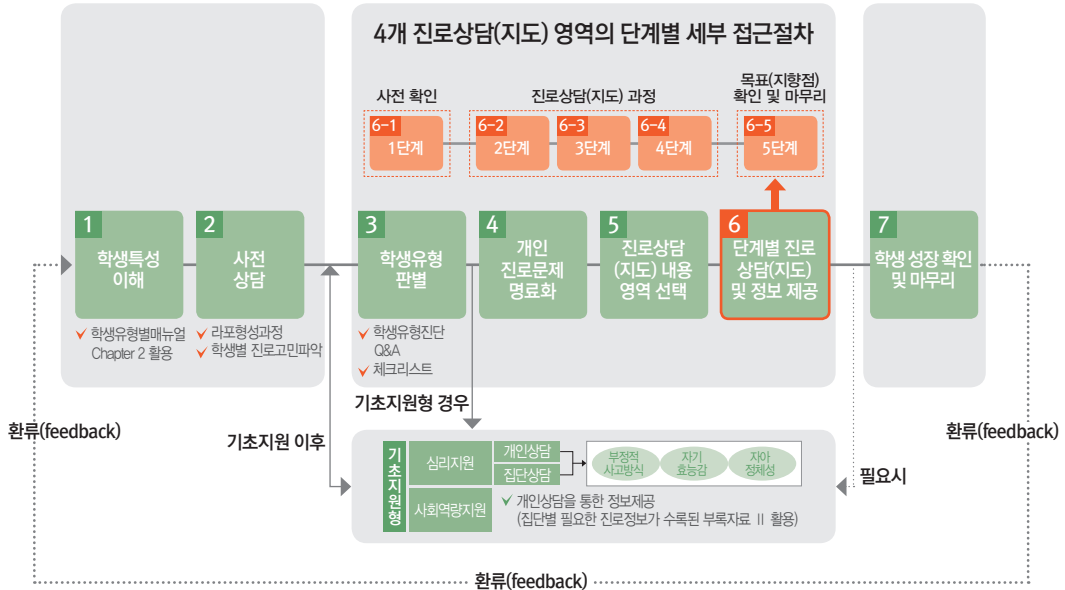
4개 진로상담(지도) 영역의 단계별 세부 접근절차

사전 확인

진로상담(지도) 과정

목표(지향점) 확인 및 마무리

6-1 1단계

6-2 2단계

6-3 3단계

6-4 4단계

6-5 5단계

1 학생특성 이해

2 사전 상담

3 학생유형 판별

4 개인 진로문제 명료화

5 진로상담 (지도) 내용 영역 선택

6 단계별 진로 상담(지도) 및 정보 제공

7 학생 성장 확인 및 마무리

✔ 학생유형별매뉴얼 Chapter 2 활용

✔ 라포형성과정
✔ 학생별 진로고민파악

✔ 학생유형진단 Q&A
✔ 체크리스트

기초지원형 경우

환류(feedback)

기초지원 이후

환류(feedback)

기초지원형

심리지원

개인상담

집단상담

부정적 사고방식

자기 효능감

자아 정체성

사회역량지원

✔ 개인상담을 통한 정보제공 (집단별 필요한 진로정보가 수록된 부록자료 II 활용)

필요시

환류(feedback)